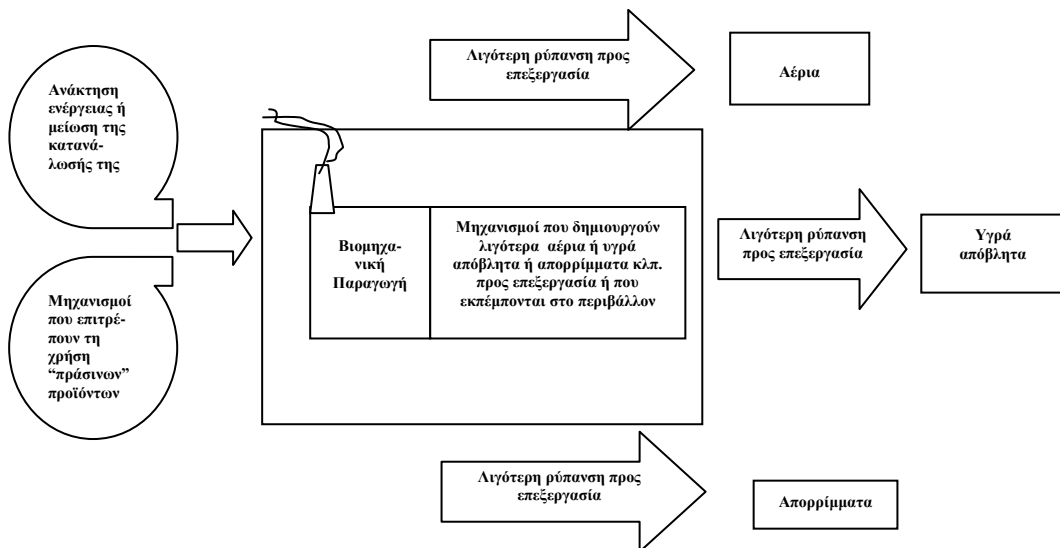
Λιγότερη ρύπανση προς επεξεργασία

Αέρια

Ανάκτηση ενέργειας ή μείωση της κατανάλωσής της

Μηχανισμοί που επιτρέπουν τη χρήση "πράσινων" προϊόντων

Βιομηχανική Παραγωγή

Μηχανισμοί που δημιουργούν λιγότερα αέρια ή υγρά απόβλητα ή απορρίμματα κλπ. προς επεξεργασία ή που εκπέμπονται στο περιβάλλον

Λιγότερη ρύπανση προς επεξεργασία

Υγρά απόβλητα

Λιγότερη ρύπανση προς επεξεργασία

Απορρίμματα